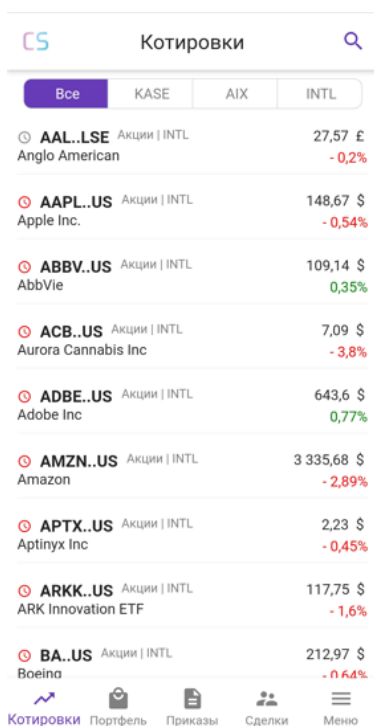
CS Котировки

Все | KASE | AIX | INTL

AAL..LSE Акции | INTL 27,57 £
Anglo American - 0,2%

AAPL..US Акции | INTL 148,67 $
Apple Inc. - 0,54%

ABBV..US Акции | INTL 109,14 $
AbbVie 0,35%

ACB..US Акции | INTL 7,09 $
Aurora Cannabis Inc - 3,8%

ADBE..US Акции | INTL 643,6 $
Adobe Inc 0,77%

AMZN..US Акции | INTL 3 335,68 $
Amazon - 2,89%

APTX..US Акции | INTL 2,23 $
Aptinyx Inc - 0,45%

ARKK..US Акции | INTL 117,75 $
ARK Innovation ETF - 1,6%

BA..US Акции | INTL 212,97 $
Boeing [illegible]

Котировки Портфель Приказы Сделки Меню